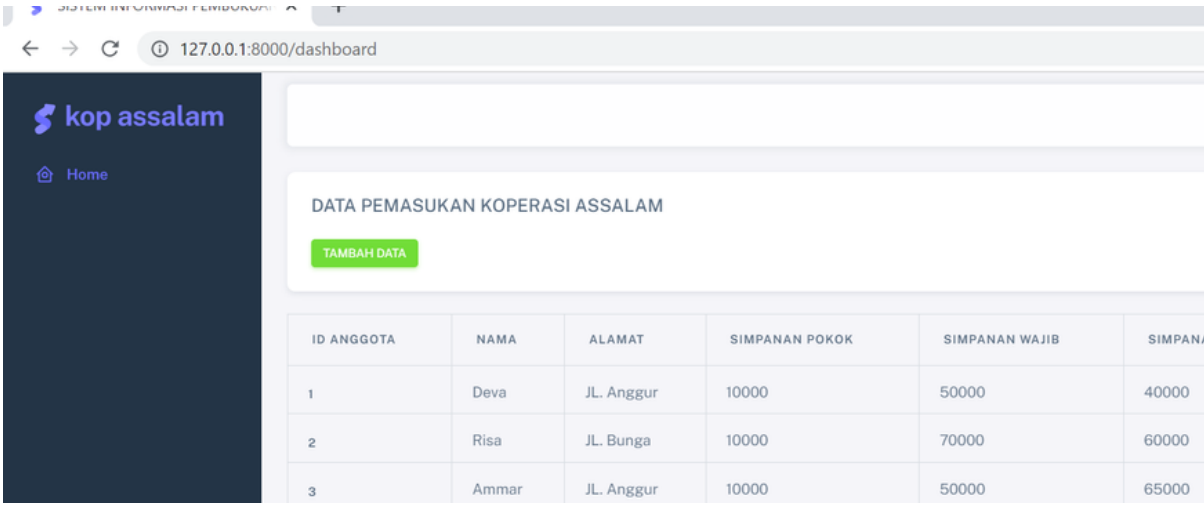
SISTEM INFORMASI PEMBUKUA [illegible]

127.0.0.1:8000/dashboard

kop assalam

Home

DATA PEMASUKAN KOPERASI ASSALAM

TAMBAH DATA

| ID ANGGOTA | NAMA | ALAMAT | SIMPANAN POKOK | SIMPANAN WAJIB | SIMPAN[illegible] |
|---|---|---|---|---|---|
| 1 | Deva | JL. Anggur | 10000 | 50000 | 40000 |
| 2 | Risa | JL. Bunga | 10000 | 70000 | 60000 |
| 3 | Ammar | JL. Anggur | 10000 | 50000 | 65000 |